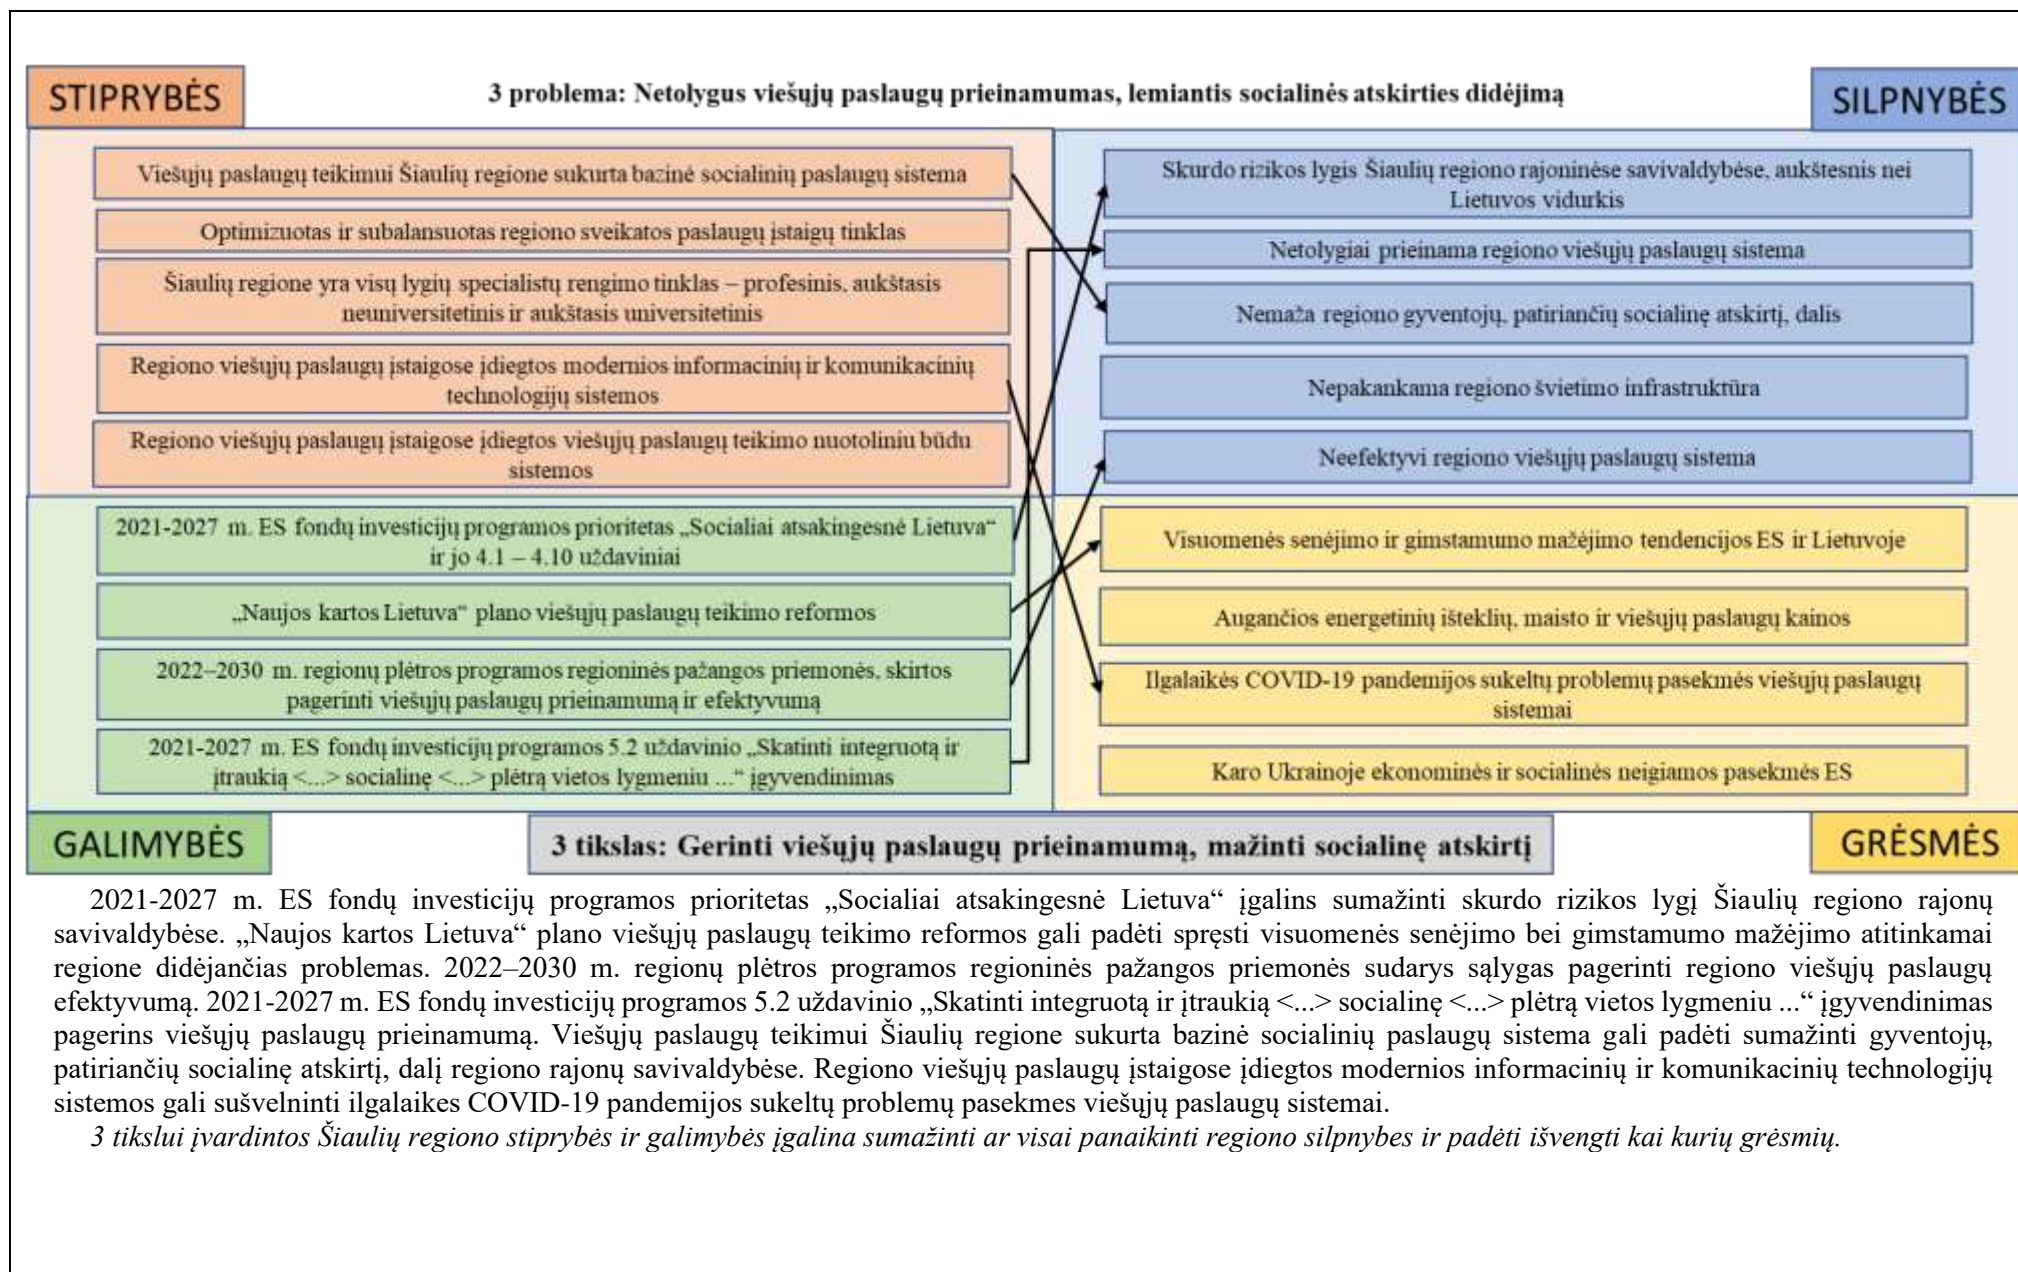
STIPRYBĖS

3 problema: Netolygus viešųjų paslaugų prieinamumas, lemiantis socialinės atskirties didėjimą

SILPNYBĖS

Viešųjų paslaugų teikimui Šiaulių regione sukurta bazinė socialinių paslaugų sistema

Optimizuotas ir subalansuotas regiono sveikatos paslaugų įstaigų tinklas

Šiaulių regione yra visų lygių specialistų rengimo tinklas – profesinis, aukštasis neuniversitetinis ir aukštasis universitetinis

Regiono viešųjų paslaugų įstaigose įdiegtos modernios informacinių ir komunikacinių technologijų sistemos

Regiono viešųjų paslaugų įstaigose įdiegtos viešųjų paslaugų teikimo nuotoliniu būdu sistemos

Skurdo rizikos lygis Šiaulių regiono rajoninėse savivaldybėse, aukštesnis nei Lietuvos vidurkis

Netolygiai prieinama regiono viešųjų paslaugų sistema

Nemaža regiono gyventojų, patiriančių socialinę atskirtį, dalis

Nepakankama regiono švietimo infrastruktūra

Neefektyvi regiono viešųjų paslaugų sistema

2021-2027 m. ES fondų investicijų programos prioritetas „Socialiai atsakingesnė Lietuva“ ir jo 4.1 – 4.10 uždaviniai

„Naujos kartos Lietuva“ plano viešųjų paslaugų teikimo reformos

2022–2030 m. regionų plėtros programos regioninės pažangos priemonės, skirtos pagerinti viešųjų paslaugų prieinamumą ir efektyvumą

2021-2027 m. ES fondų investicijų programos 5.2 uždavinio „Skatinti integruotą ir įtraukią <...> socialinę <...> plėtrą vietos lygmeniu ...“ įgyvendinimas

Visuomenės senėjimo ir gimstamumo mažėjimo tendencijos ES ir Lietuvoje

Augančios energetinių išteklių, maisto ir viešųjų paslaugų kainos

Ilgalaikės COVID-19 pandemijos sukeltų problemų pasekmės viešųjų paslaugų sistemai

Karo Ukrainoje ekonominės ir socialinės neigiamos pasekmės ES

GALIMYBĖS

3 tikslas: Gerinti viešųjų paslaugų prieinamumą, mažinti socialinę atskirtį

GRĖSMĖS

2021-2027 m. ES fondų investicijų programos prioritetas „Socialiai atsakingesnė Lietuva“ įgalins sumažinti skurdo rizikos lygį Šiaulių regiono rajonų savivaldybėse. „Naujos kartos Lietuva“ plano viešųjų paslaugų teikimo reformos gali padėti spręsti visuomenės senėjimo bei gimstamumo mažėjimo atitinkamai regione didėjančias problemas. 2022–2030 m. regionų plėtros programos regioninės pažangos priemonės sudarys sąlygas pagerinti regiono viešųjų paslaugų efektyvumą. 2021-2027 m. ES fondų investicijų programos 5.2 uždavinio „Skatinti integruotą ir įtraukią <...> socialinę <...> plėtrą vietos lygmeniu ...“ įgyvendinimas pagerins viešųjų paslaugų prieinamumą. Viešųjų paslaugų teikimui Šiaulių regione sukurta bazinė socialinių paslaugų sistema gali padėti sumažinti gyventojų, patiriančių socialinę atskirtį, dalį regiono rajonų savivaldybėse. Regiono viešųjų paslaugų įstaigose įdiegtos modernios informacinių ir komunikacinių technologijų sistemos gali sušvelninti ilgalaikes COVID-19 pandemijos sukeltų problemų pasekmes viešųjų paslaugų sistemai.

3 tikslui įvardintos Šiaulių regiono stiprybės ir galimybės įgalina sumažinti ar visai panaikinti regiono silpnybes ir padėti išvengti kai kurių grėsmių.